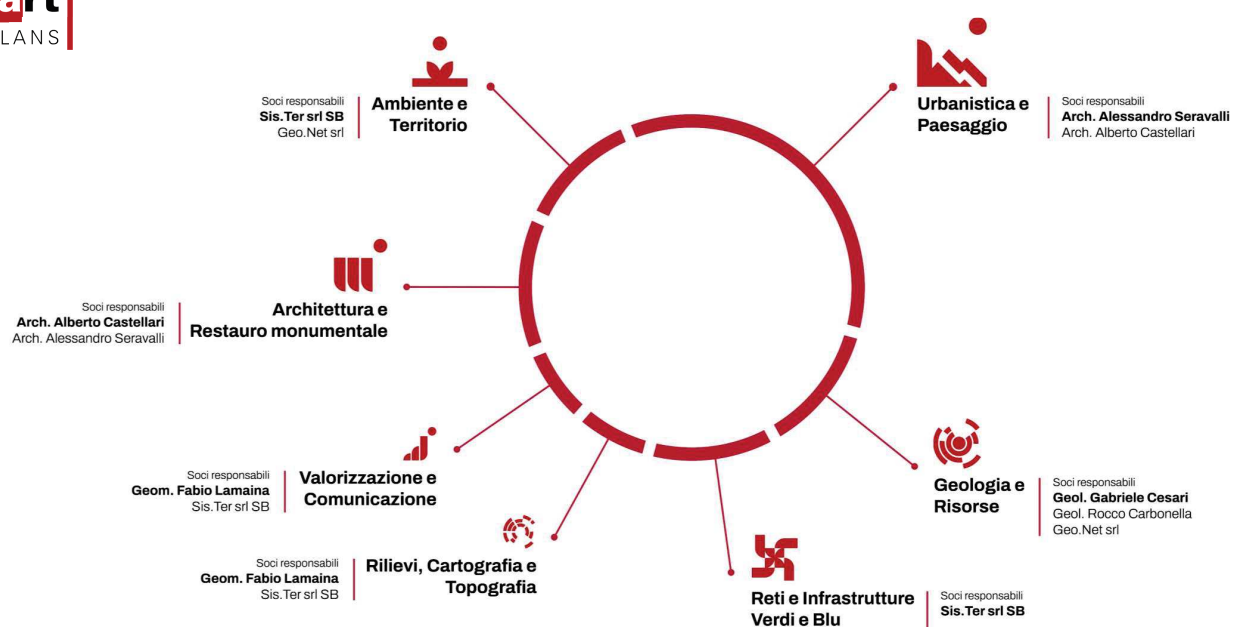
art
LANS

Soci responsabili
**Sis.Ter srl SB**
Geo.Net srl

**Ambiente e Territorio**

**Urbanistica e Paesaggio**

Soci responsabili
**Arch. Alessandro Seravalli**
Arch. Alberto Castellari

Soci responsabili
**Arch. Alberto Castellari**
Arch. Alessandro Seravalli

**Architettura e Restauro monumentale**

Soci responsabili
**Geom. Fabio Lamaina**
Sis.Ter srl SB

**Valorizzazione e Comunicazione**

**Geologia e Risorse**

Soci responsabili
**Geol. Gabriele Cesari**
Geol. Rocco Carbonella
Geo.Net srl

Soci responsabili
**Geom. Fabio Lamaina**
Sis.Ter srl SB

**Rilievi, Cartografia e Topografia**

**Reti e Infrastrutture Verdi e Blu**

Soci responsabili
**Sis.Ter srl SB**